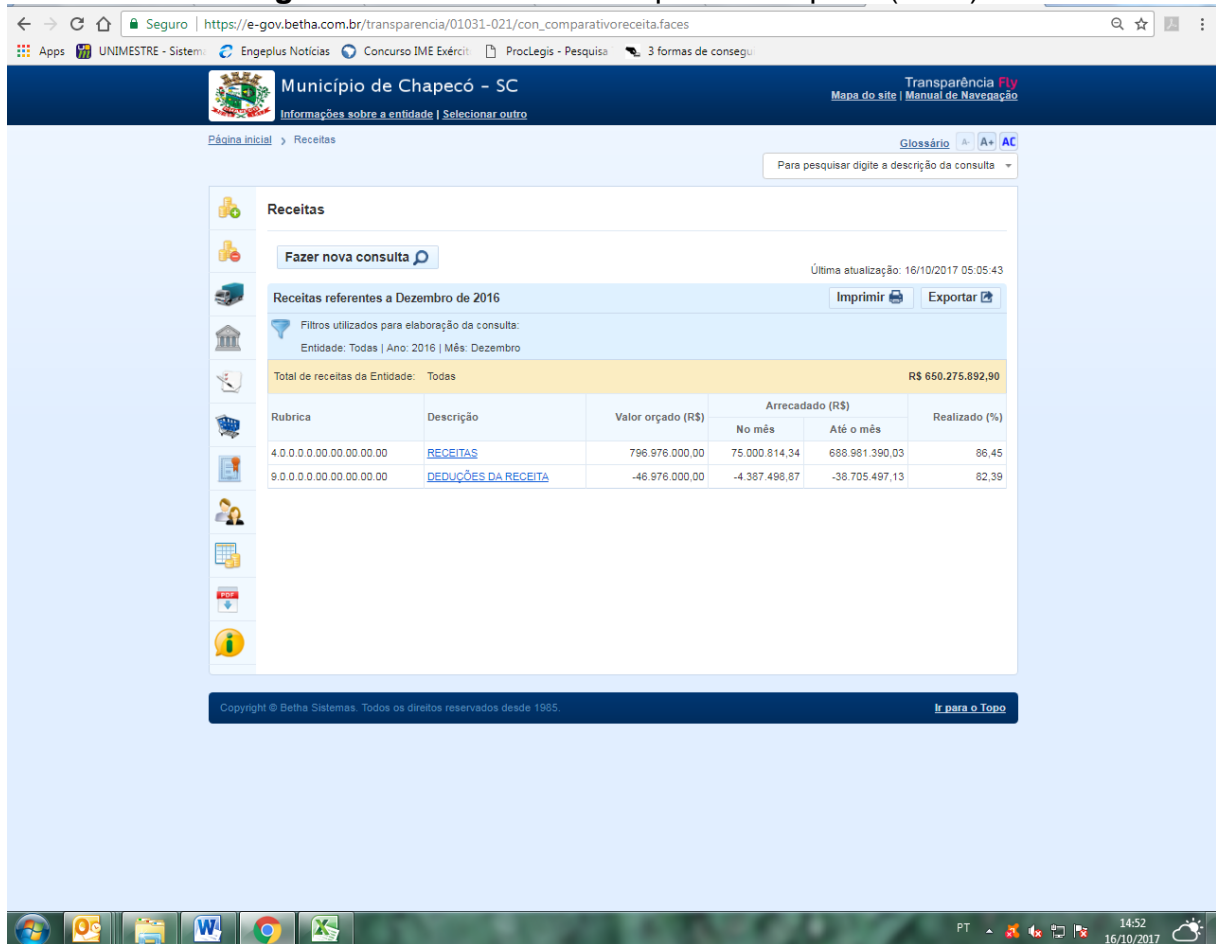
Seguro | https://e-gov.betha.com.br/transparencia/01031-021/con_comparativoreceita.faces

Apps UNIMESTRE - Sistema Engeplus Notícias Concurso IME Exércit ProcLegis - Pesquisa 3 formas de consegu

Município de Chapecó - SC
Informações sobre a entidade | Selecionar outro

Transparência Fly
Mapa do site | Manual de Navegação

Página inicial > Receitas

Glossário A- A+ AC

Para pesquisar digite a descrição da consulta

Receitas

Fazer nova consulta

Última atualização: 16/10/2017 05:05:43

Receitas referentes a Dezembro de 2016

Imprimir Exportar

Filtros utilizados para elaboração da consulta:
Entidade: Todas | Ano: 2016 | Mês: Dezembro

Total de receitas da Entidade: Todas R$ 650.275.892,90

| Rubrica | Descrição | Valor orçado (R$) | Arrecadado (R$) No mês | Arrecadado (R$) Até o mês | Realizado (%) |
|---|---|---|---|---|---|
| 4.0.0.0.0.00.00.00.00.00 | RECEITAS | 796.976.000,00 | 75.000.814,34 | 688.981.390,03 | 86,45 |
| 9.0.0.0.0.00.00.00.00.00 | DEDUÇÕES DA RECEITA | -46.976.000,00 | -4.387.496,87 | -38.705.497,13 | 82,39 |

Copyright © Betha Sistemas. Todos os direitos reservados desde 1985.

Ir para o Topo

PT 14:52 16/10/2017